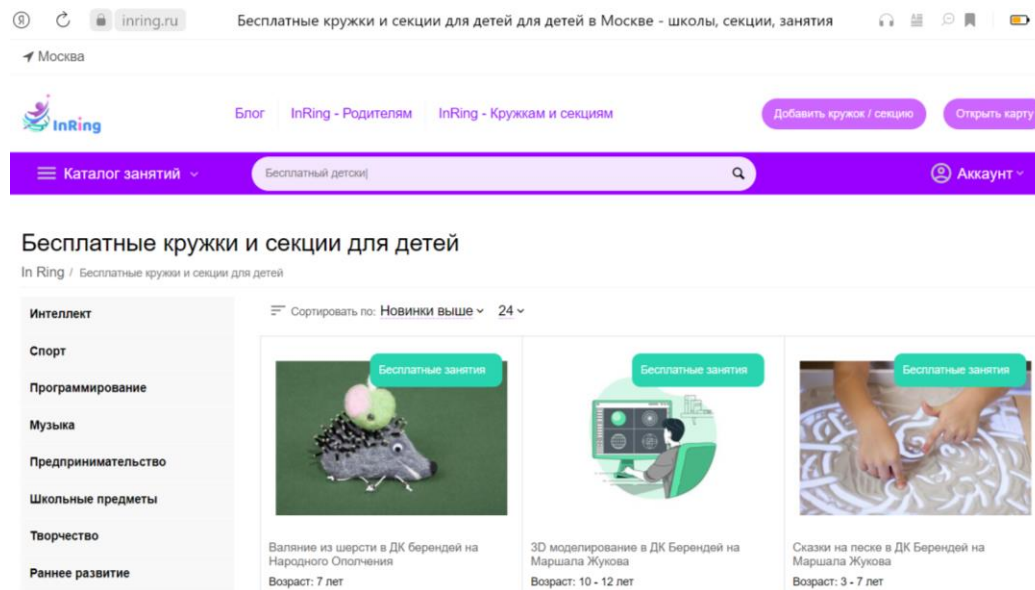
Я inring.ru Бесплатные кружки и секции для детей для детей в Москве - школы, секции, занятия

Москва

InRing

Блог InRing - Родителям InRing - Кружкам и секциям

Добавить кружок / секцию

Открыть карту

Каталог занятий

Бесплатный детски|

Аккаунт

Бесплатные кружки и секции для детей

In Ring / Бесплатные кружки и секции для детей

Интеллект

Спорт

Программирование

Музыка

Предпринимательство

Школьные предметы

Творчество

Раннее развитие

Сортировать по: Новинки выше 24

Бесплатные занятия

Валяние из шерсти в ДК берендей на Народного Ополчения

Возраст: 7 лет

Бесплатные занятия

3D моделирование в ДК Берендей на Маршала Жукова

Возраст: 10 - 12 лет

Бесплатные занятия

Сказки на песке в ДК Берендей на Маршала Жукова

Возраст: 3 - 7 лет